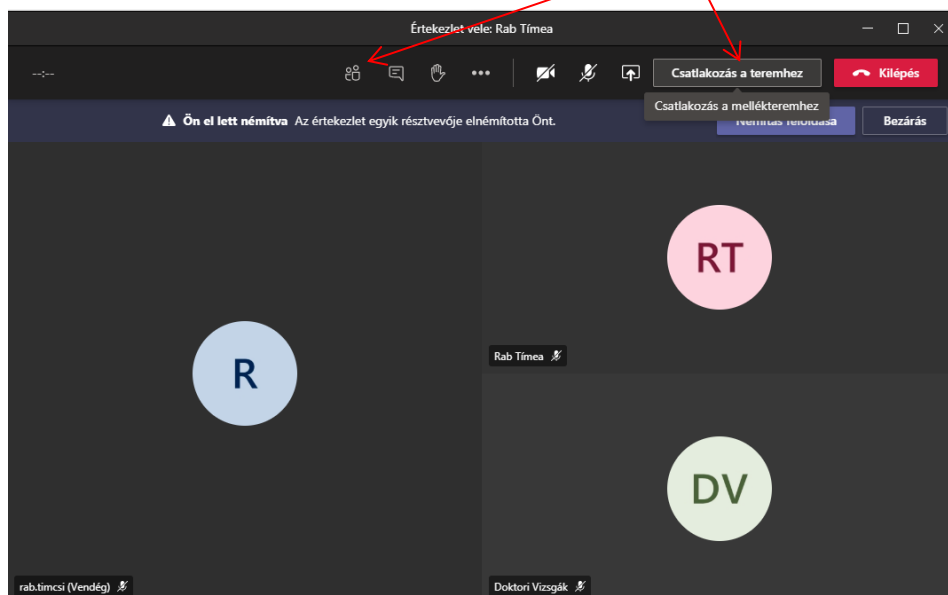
Értekezlet vele: Rab Tímea

--:--

Csatlakozás a teremhez

Kilépés

Csatlakozás a mellékteremhez

Ön el lett némítva Az értekezlet egyik résztvevője elnémította Önt.

Némítás feloldása

Bezárás

RT

Rab Tímea

R

DV

rab.timcsi (Vendég)

Doktori Vizsgák